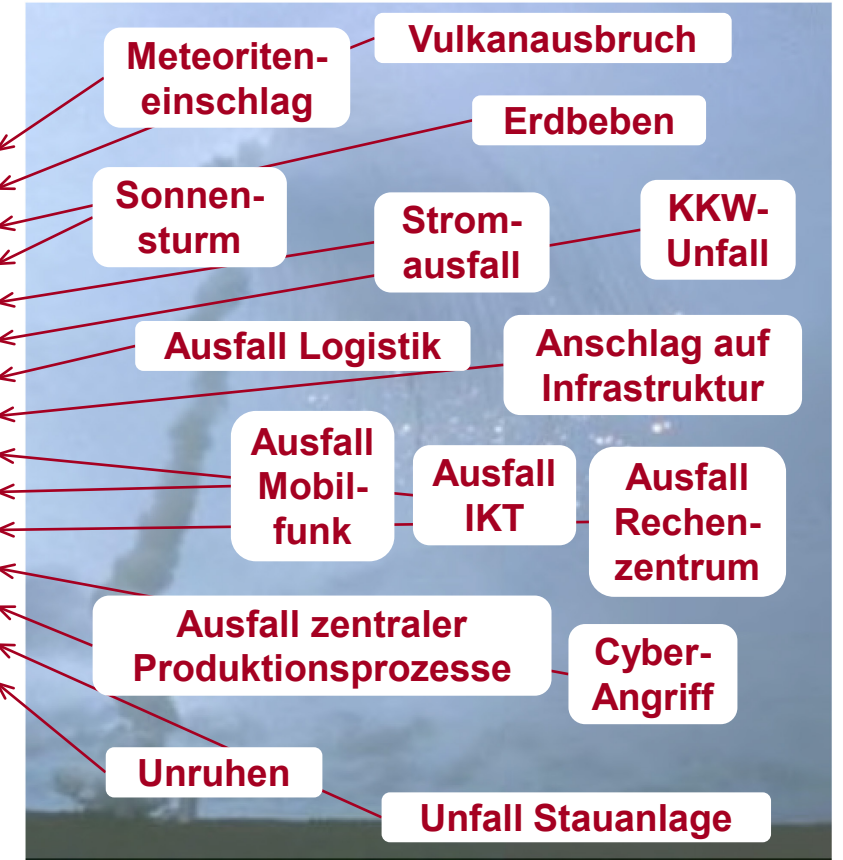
Meteoriteneinschlag

Vulkanausbruch

Erdbeben

Sonnensturm

Stromausfall

KKW-Unfall

Ausfall Logistik

Anschlag auf Infrastruktur

Ausfall Mobilfunk

Ausfall IKT

Ausfall Rechenzentrum

Ausfall zentraler Produktionsprozesse

Cyber-Angriff

Unruhen

Unfall Stauanlage